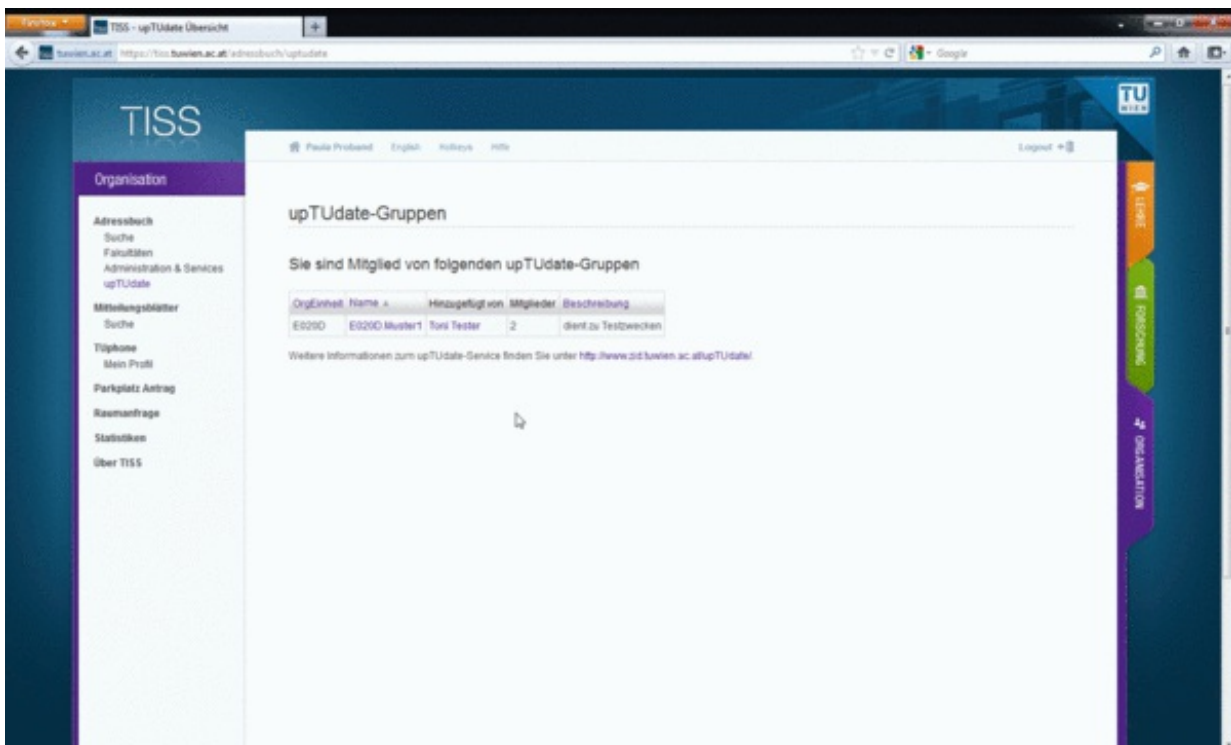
Firefox

TISS - upTUdate Übersicht

tuwien.ac.at https://tiss.tuwien.ac.at/adressbuch/uptudate

Google

TISS

TU WIEN

Paula Proband English Hotkeys Hilfe

Logout

Organisation

Adressbuch
Suche
Fakultäten
Administration & Services
upTUdate

Mitteilungsblätter
Suche

TUphone
Mein Profil

Parkplatz Antrag

Raumanfrage

Statistiken

Über TISS

upTUdate-Gruppen

Sie sind Mitglied von folgenden upTUdate-Gruppen

| OrgEinheit | Name | Hinzugefügt von | Mitglieder | Beschreibung |
|---|---|---|---|---|
| E020D | E020D.Muster1 | Toni Tester | 2 | dient zu Testzwecken |

Weitere Informationen zum upTUdate-Service finden Sie unter http://www.zid.tuwien.ac.at/upTUdate/

LEHRE

FORSCHUNG

ORGANISATION